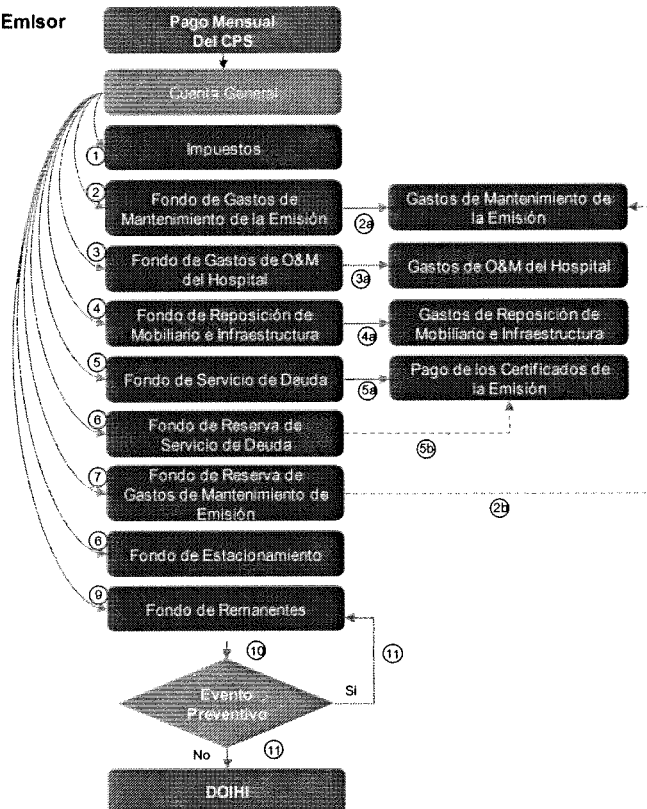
Emlsor

Pago Mensual Del CPS

Cuenta General

① Impuestos

② Fondo de Gastos de Mantenimiento de la Emisión

2a Gastos de Mantenimiento de la Emisión

③ Fondo de Gastos de O&M del Hospital

3a Gastos de O&M del Hospital

④ Fondo de Reposición de Mobiliario e Infraestructura

4a Gastos de Reposición de Mobiliario e Infraestructura

⑤ Fondo de Servicio de Deuda

5a Pago de los Certificados de la Emisión

⑥ Fondo de Reserva de Servicio de Deuda

5b

⑦ Fondo de Reserva de Gastos de Mantenimiento de Emisión

2b

⑥ Fondo de Estacionamiento

⑨ Fondo de Remanentes

⑩

⑪

Evento Preventivo

Si

No

⑪

DOIHI